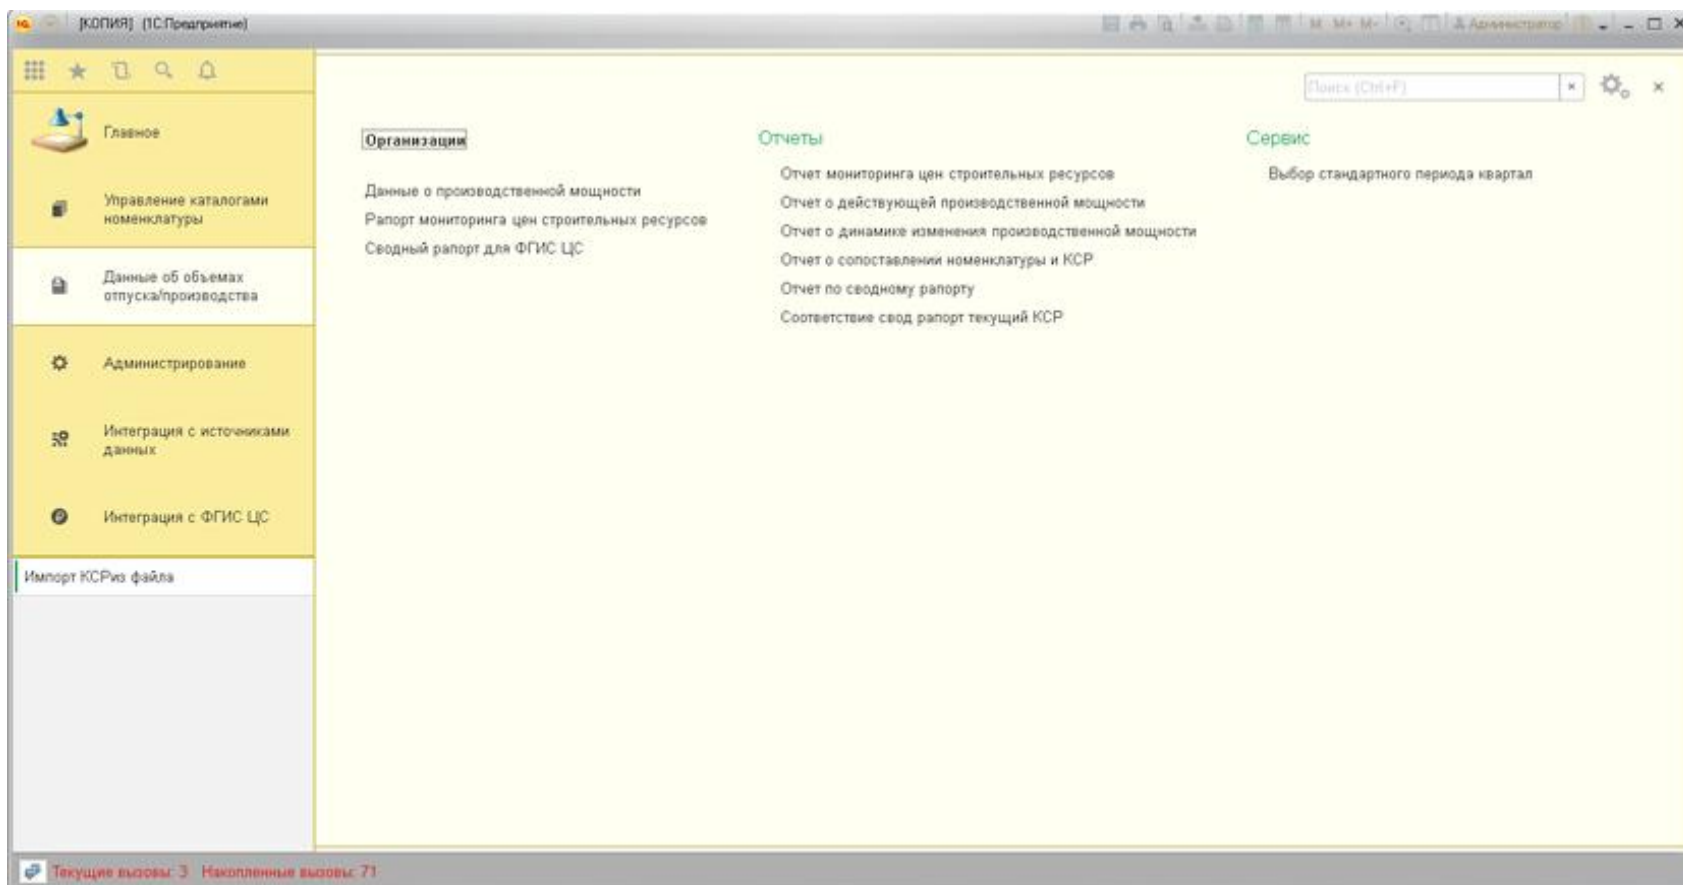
[КОПИЯ] (1С:Предприятие)

M M+ M- Администратор

Главное

Управление каталогами номенклатуры

Данные об объемах отпуска/производства

Администрирование

Интеграция с источниками данных

Интеграция с ФГИС ЦС

Импорт КСРиз файла

Поиск (Ctrl+F)

Организации

Данные о производственной мощности
Рапорт мониторинга цен строительных ресурсов
Сводный рапорт для ФГИС ЦС

Отчеты

Отчет мониторинга цен строительных ресурсов
Отчет о действующей производственной мощности
Отчет о динамике изменения производственной мощности
Отчет о сопоставлении номенклатуры и КСР
Отчет по сводному рапорту
Соответствие свод рапорт текущий КСР

Сервис

Выбор стандартного периода квартал

Текущие вызовы: 3 Накопленные вызовы: 71